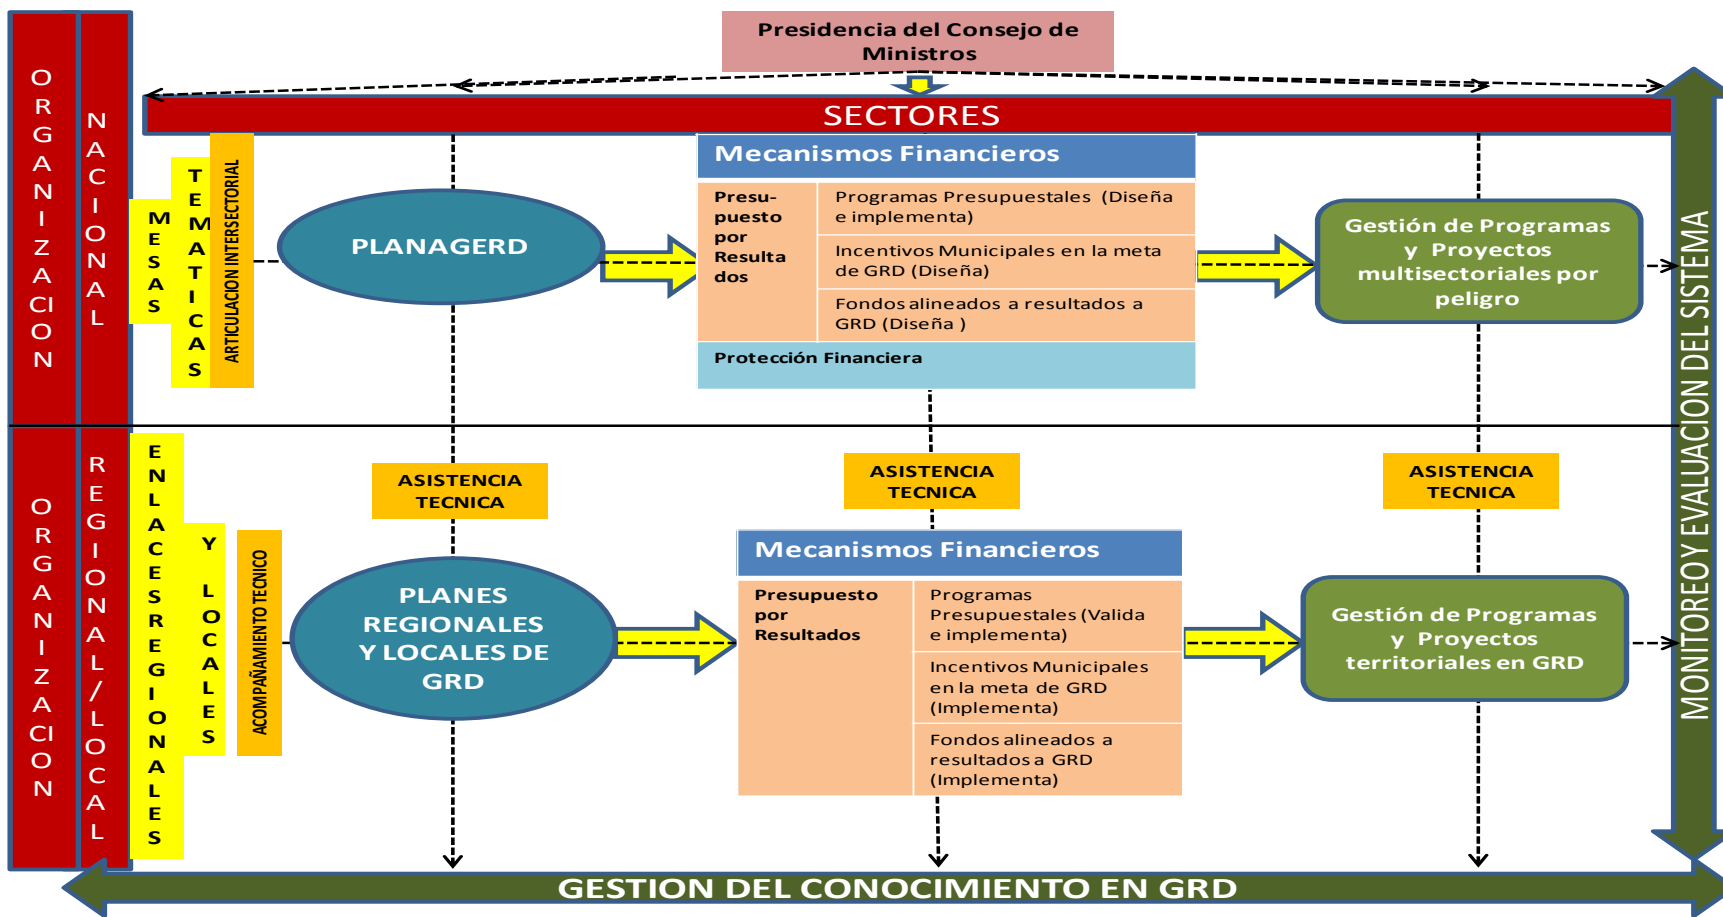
Presidencia del Consejo de Ministros

SECTORES

ORGANIZACION

NACIONAL

MESAS

TEMATICAS

ARTICULACION INTERSECTORIAL

PLANAGERD

Mecanismos Financieros

| Presupuesto por Resultados | Programas Presupuestales (Diseña e implementa) |
|---|---|
| | Incentivos Municipales en la meta de GRD (Diseña) |
| | Fondos alineados a resultados a GRD (Diseña ) |

Protección Financiera

Gestión de Programas y Proyectos multisectoriales por peligro

ORGANIZACION

REGIONAL/LOCAL

ENLACES REGIONALES

Y LOCALES

ACOMPAÑAMIENTO TECNICO

ASISTENCIA TECNICA

ASISTENCIA TECNICA

ASISTENCIA TECNICA

PLANES REGIONALES Y LOCALES DE GRD

Mecanismos Financieros

| Presupuesto por Resultados | Programas Presupuestales (Valida e implementa) |
|---|---|
| | Incentivos Municipales en la meta de GRD (Implementa) |
| | Fondos alineados a resultados a GRD (Implementa) |

Gestión de Programas y Proyectos territoriales en GRD

MONITOREO Y EVALUACION DEL SISTEMA

GESTION DEL CONOCIMIENTO EN GRD